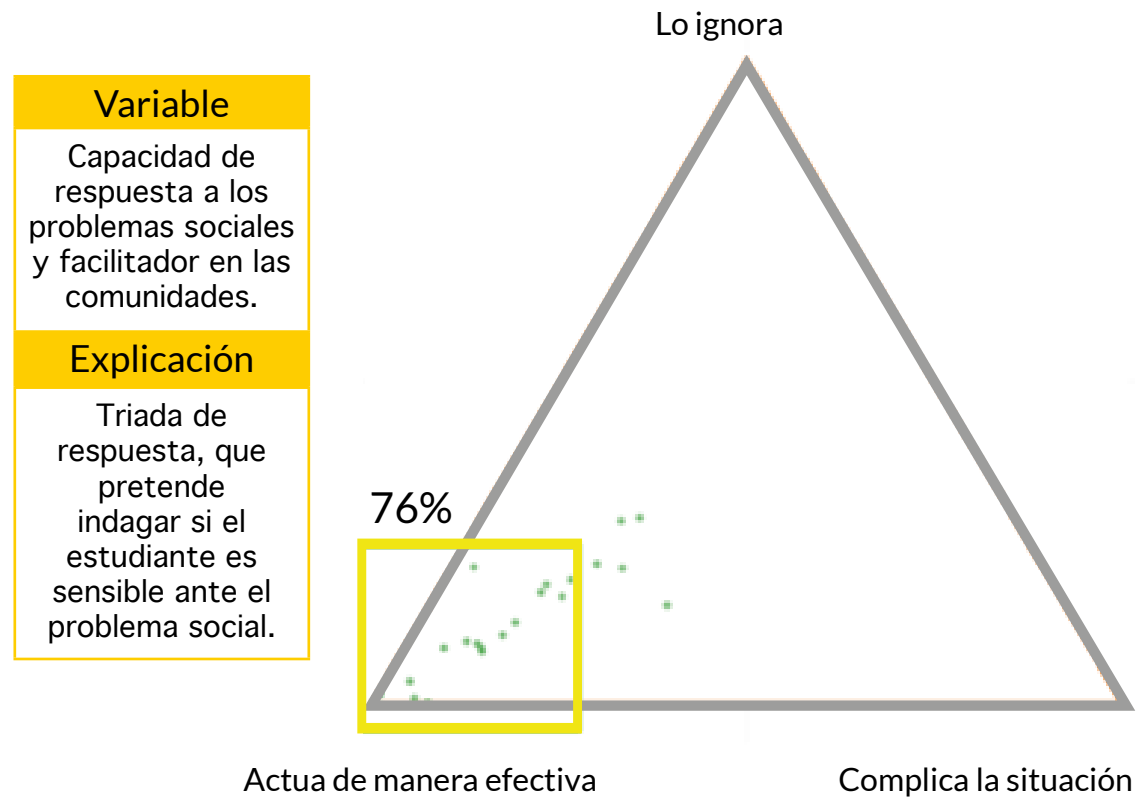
Variable

Capacidad de respuesta a los problemas sociales y facilitador en las comunidades.

Explicación

Triada de respuesta, que pretende indagar si el estudiante es sensible ante el problema social.

Lo ignora

76%

Actua de manera efectiva

Complica la situación